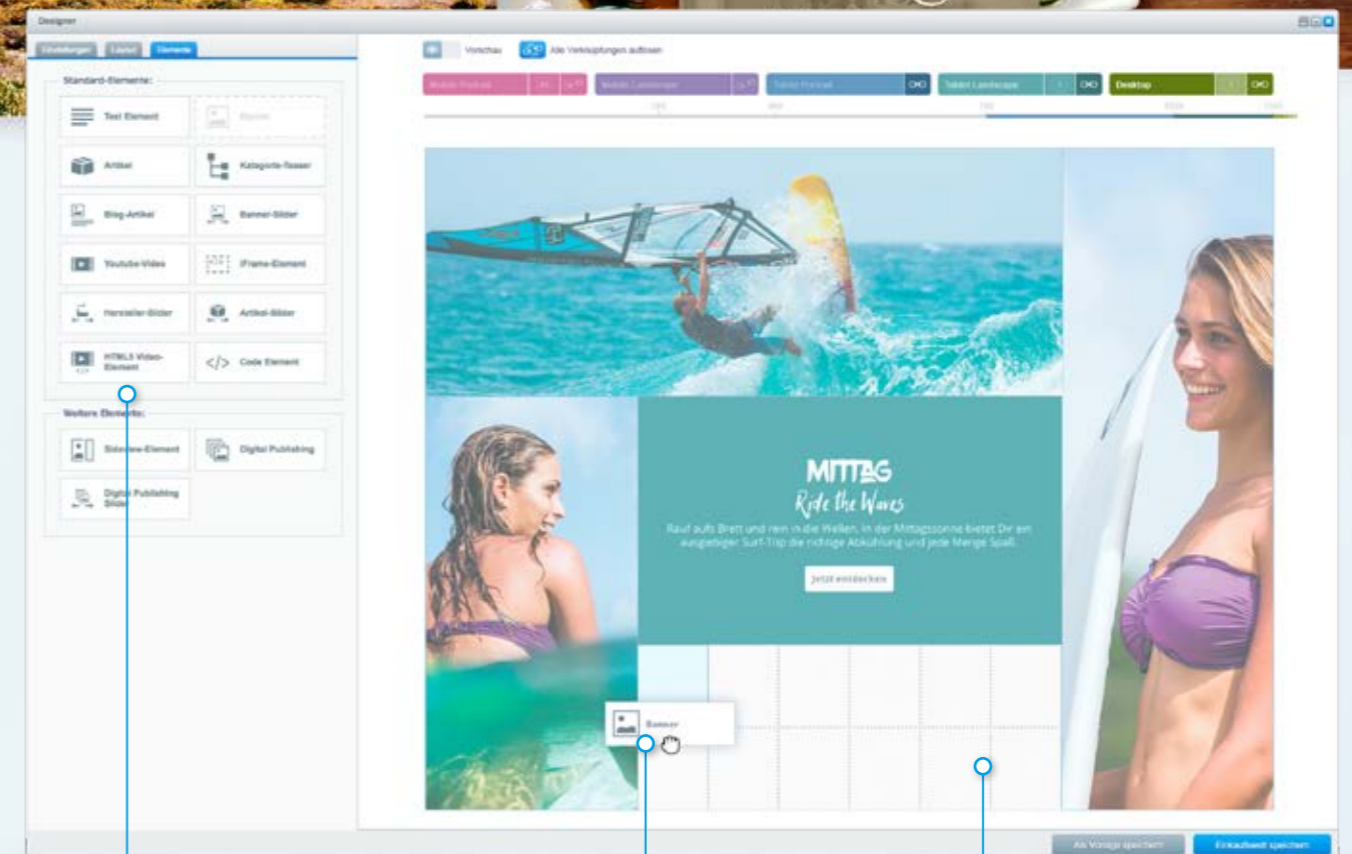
Designer

Einstellungen Layout Elemente

Vorschau Alle Verknüpfungen auflösen

Mobile Portrait Mobile Landscape Tablet Portrait Tablet Landscape Desktop

Standard-Elemente:

Text Element
Banner
Artikel
Kategorie-Teaser
Blog-Artikel
Banner-Slider
Youtube-Video
iFrame-Element
Hersteller-Slider
Artikel-Slider
HTML5 Video-Element
Code Element

Weitere Elemente:

Sideview-Element
Digital Publishing
Digital Publishing Slider

MITTAG
Ride the Waves
Rauf aufs Brett und rein in die Wellen. In der Mittagssonne bietet Dir ein ausgiebiger Surf-Trip die richtige Abkühlung und jede Menge Spaß.
Jetzt entdecken

Banner

Als Vorlage speichern Einkaufswelt speichern